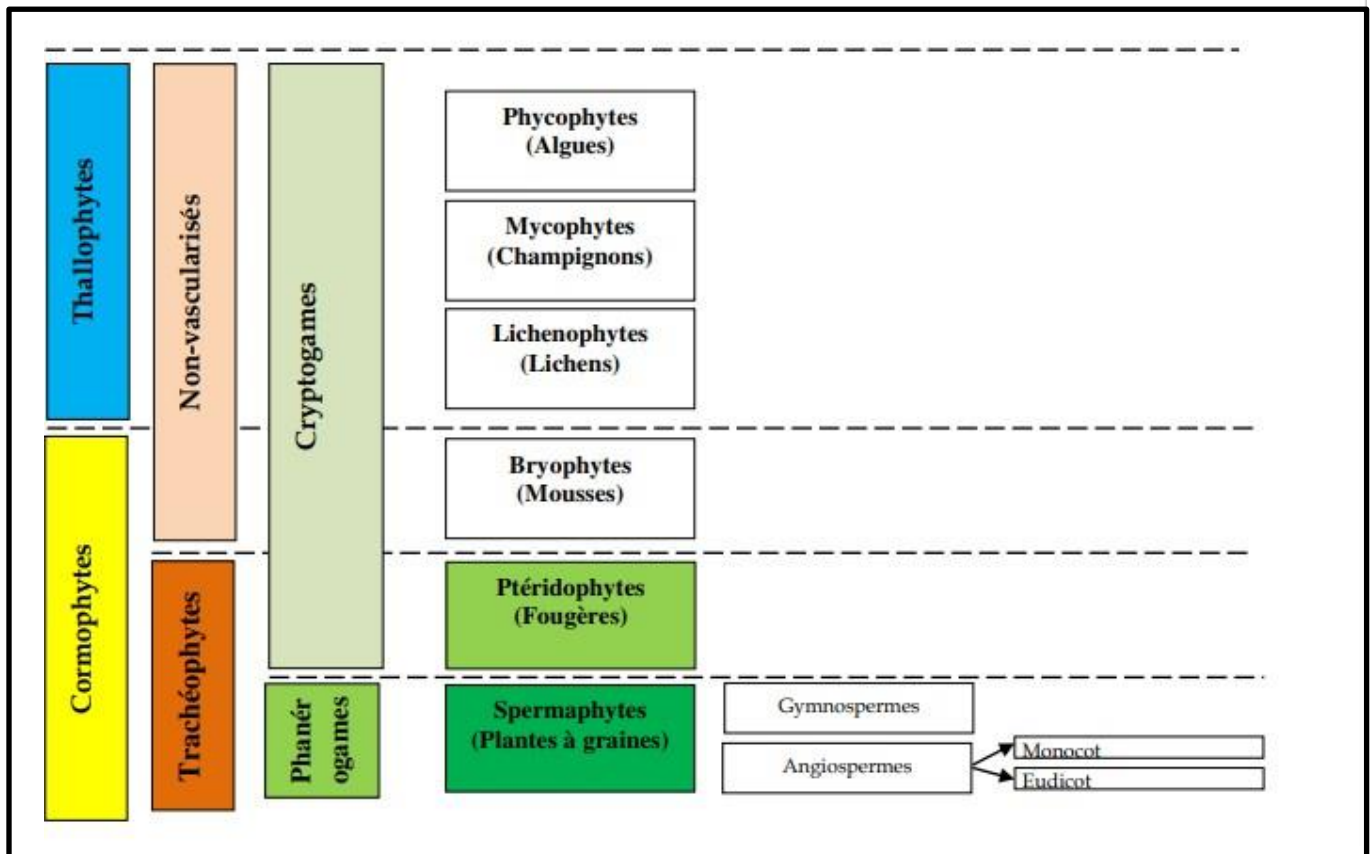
Thallophytes

Non-vascularisés

Cryptogames

Phycophytes (Algues)

Mycophytes (Champignons)

Lichenophytes (Lichens)

Cormophytes

Bryophytes (Mousses)

Trachéophytes

Ptéridophytes (Fougères)

Phanér ogames

Spermaphytes (Plantes à graines)

Gymnospermes

Angiospermes

Monocot

Eudicot